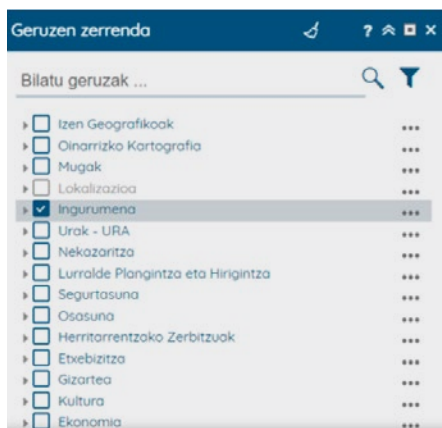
Geruzen zerrenda ? ≈ ■ ×

Bilatu geruzak ...

Izen Geografikoak ...
Oinarrizko Kartografia ...
Mugak ...
Lokalizazioa ...
Ingurumena ...
Urak - URA ...
Nekazaritza ...
Lurralde Plangintza eta Hirigintza ...
Segurtasuna ...
Osasuna ...
Herritarrentzako Zerbitzuak ...
Etxebizitza ...
Gizartea ...
Kultura ...
Ekonomia ...